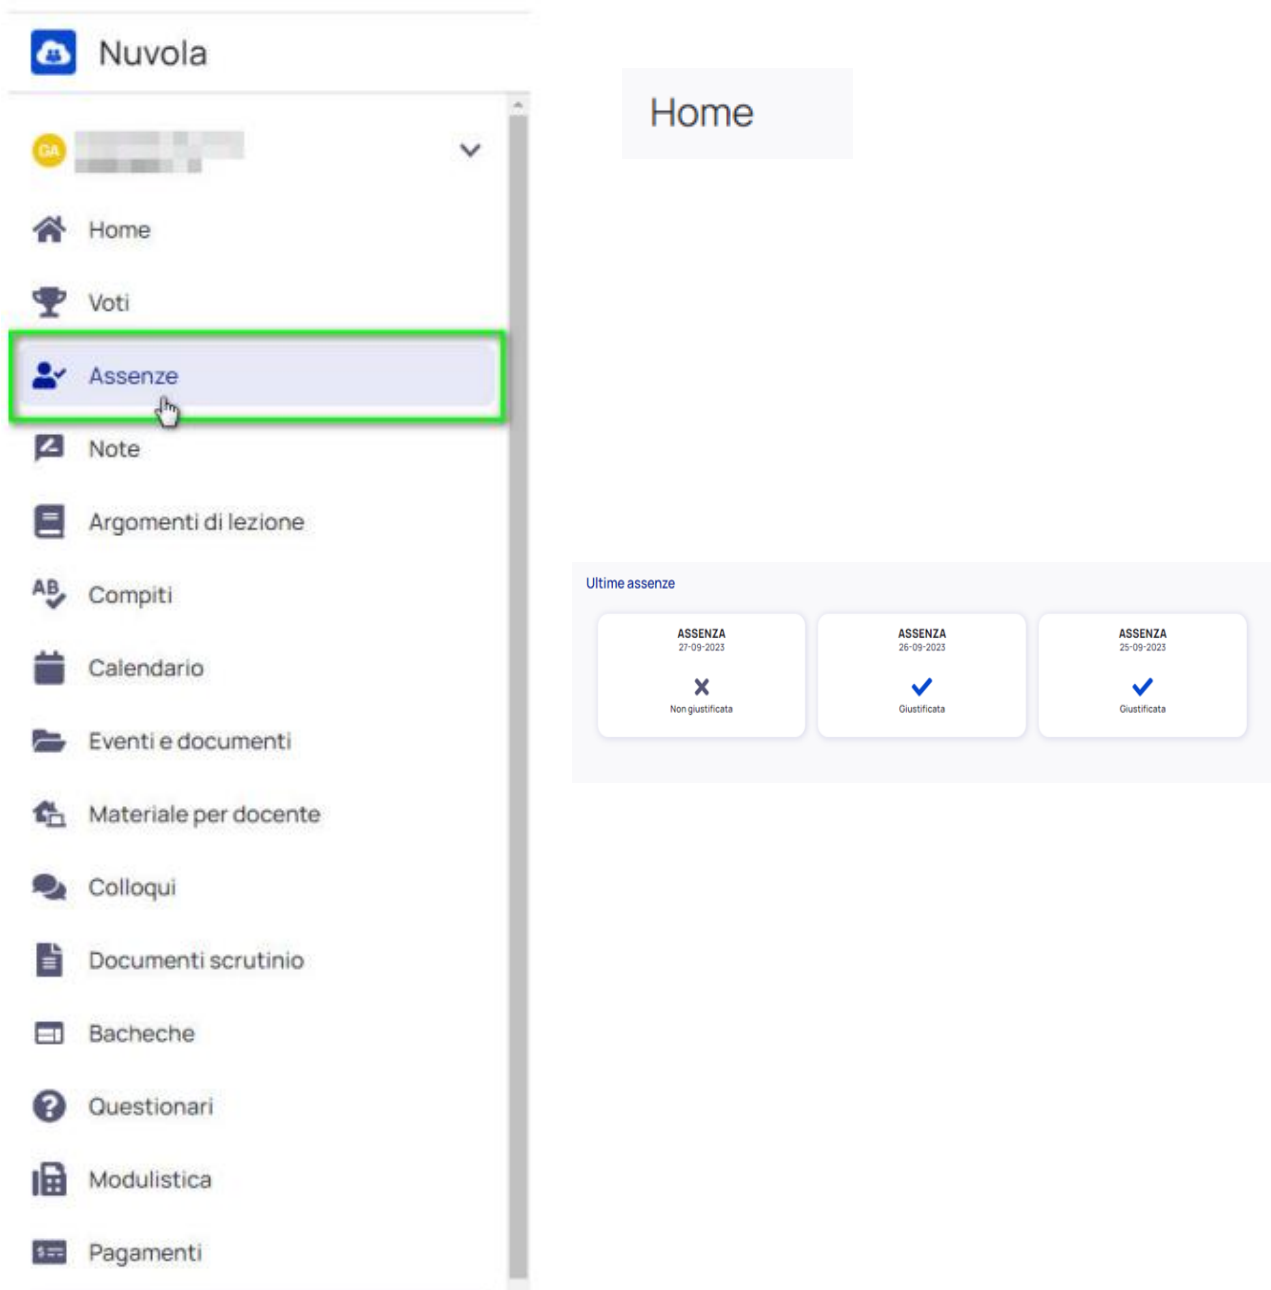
Nuvola

GA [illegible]

Home

Voti

Assenze

Note

Argomenti di lezione

Compiti

Calendario

Eventi e documenti

Materiale per docente

Colloqui

Documenti scrutinio

Bacheche

Questionari

Modulistica

Pagamenti

Home

Ultime assenze

ASSENZA
27-09-2023
Non giustificata

ASSENZA
26-09-2023
Giustificata

ASSENZA
25-09-2023
Giustificata